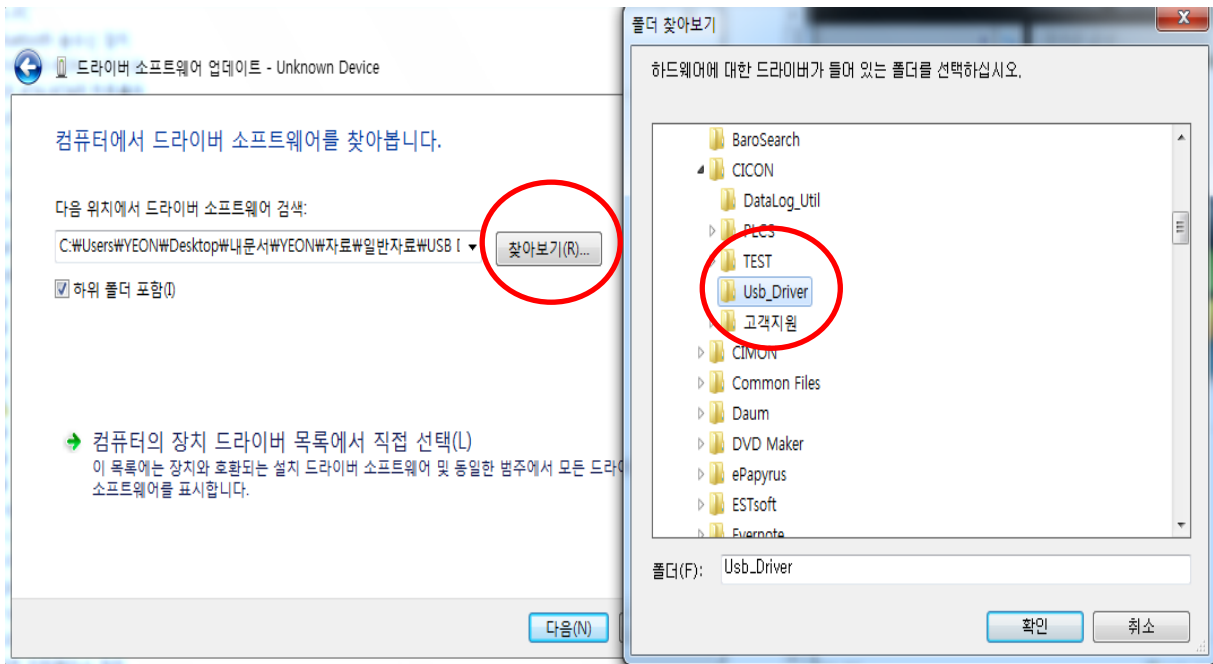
드라이버 소프트웨어 업데이트 - Unknown Device

컴퓨터에서 드라이버 소프트웨어를 찾아봅니다.

다음 위치에서 드라이버 소프트웨어 검색:

C:₩Users₩YEON₩Desktop₩내문서₩YEON₩자료₩일반자료₩USB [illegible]

찾아보기(R)...

하위 폴더 포함(I)

컴퓨터의 장치 드라이버 목록에서 직접 선택(L)

이 목록에는 장치와 호환되는 설치 드라이버 소프트웨어 및 동일한 범주에서 모든 드라이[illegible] 소프트웨어를 표시합니다.

다음(N)

폴더 찾아보기

하드웨어에 대한 드라이버가 들어 있는 폴더를 선택하십시오.

BaroSearch
CICON
DataLog_Util
PLCS
TEST
Usb_Driver
고객지원
CIMON
Common Files
Daum
DVD Maker
ePapyrus
ESTsoft
Evernote

폴더(F): Usb_Driver

확인

취소